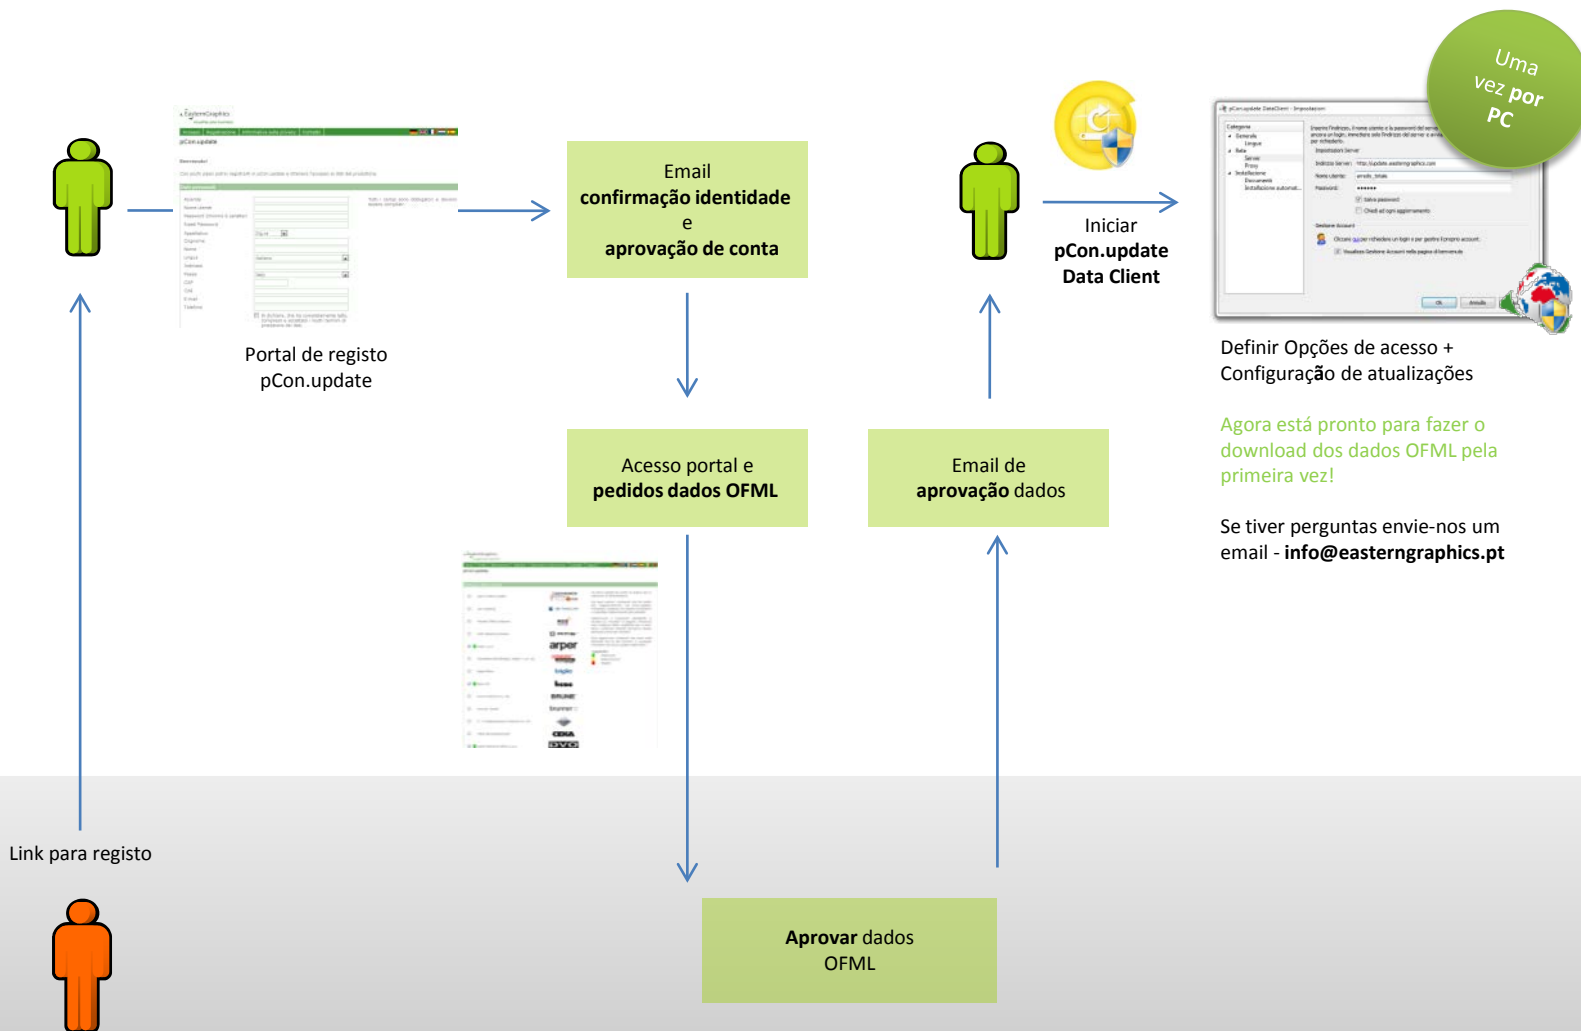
Uma vez por PC

Portal de registo pCon.update

Email
**confirmação identidade**
e
**aprovação de conta**

Iniciar
**pCon.update Data Client**

Definir Opções de acesso + Configuração de atualizações

Agora está pronto para fazer o download dos dados OFML pela primeira vez!

Se tiver perguntas envie-nos um email - **info@easterngraphics.pt**

Acesso portal e
**pedidos dados OFML**

Email de
**aprovação** dados

Link para registo

**Aprovar** dados OFML